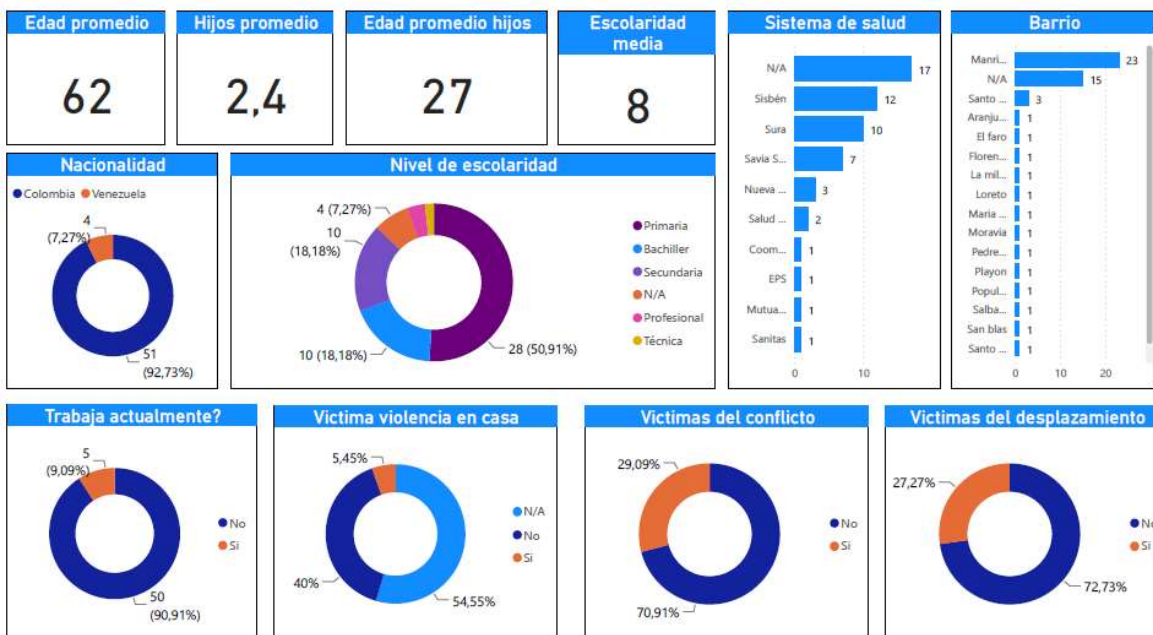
Edad promedio
62

Hijos promedio
2,4

Edad promedio hijos
27

Escolaridad media
8

Sistema de salud
N/A 17
Sisbén 12
Sura 10
Savia S... 7
Nueva ... 3
Salud ... 2
Coom... 1
EPS 1
Mutua... 1
Sanitas 1
0 10

Barrio
Manri... 23
N/A 15
Santo ... 3
Aranju... 1
El faro 1
Floren... 1
La mil... 1
Loreto 1
Maria ... 1
Moravia 1
Pedre... 1
Playon 1
Popul... 1
Salba... 1
San blas 1
Santo ... 1
0 10 20

Nacionalidad
Colombia Venezuela
4 (7,27%)
51 (92,73%)

Nivel de escolaridad
4 (7,27%)
10 (18,18%)
10 (18,18%)
28 (50,91%)
Primaria
Bachiller
Secundaria
N/A
Profesional
Técnica

Trabaja actualmente?
5 (9,09%)
50 (90,91%)
No
Si

Victima violencia en casa
5,45%
40%
54,55%
N/A
No
Si

Victimas del conflicto
29,09%
70,91%
No
Si

Victimas del desplazamiento
27,27%
72,73%
No
Si